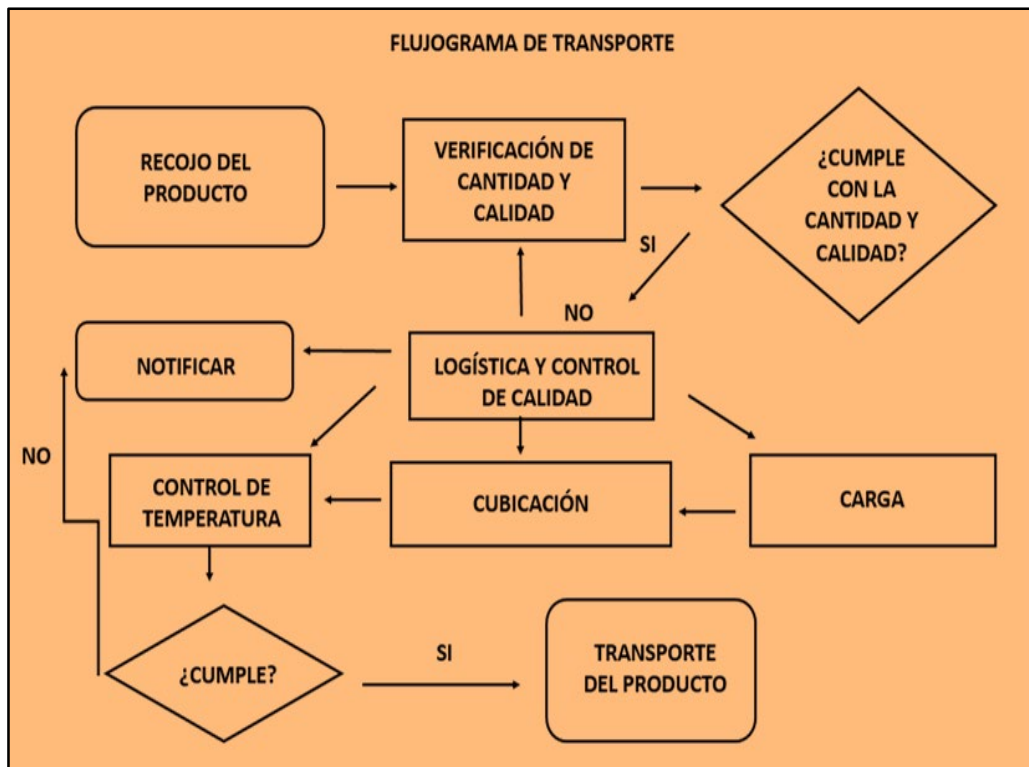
FLUJOGRAMA DE TRANSPORTE

RECOJO DEL PRODUCTO

VERIFICACIÓN DE CANTIDAD Y CALIDAD

¿CUMPLE CON LA CANTIDAD Y CALIDAD?

SI

NO

NOTIFICAR

LOGÍSTICA Y CONTROL DE CALIDAD

NO

CONTROL DE TEMPERATURA

CUBICACIÓN

CARGA

¿CUMPLE?

SI

TRANSPORTE DEL PRODUCTO